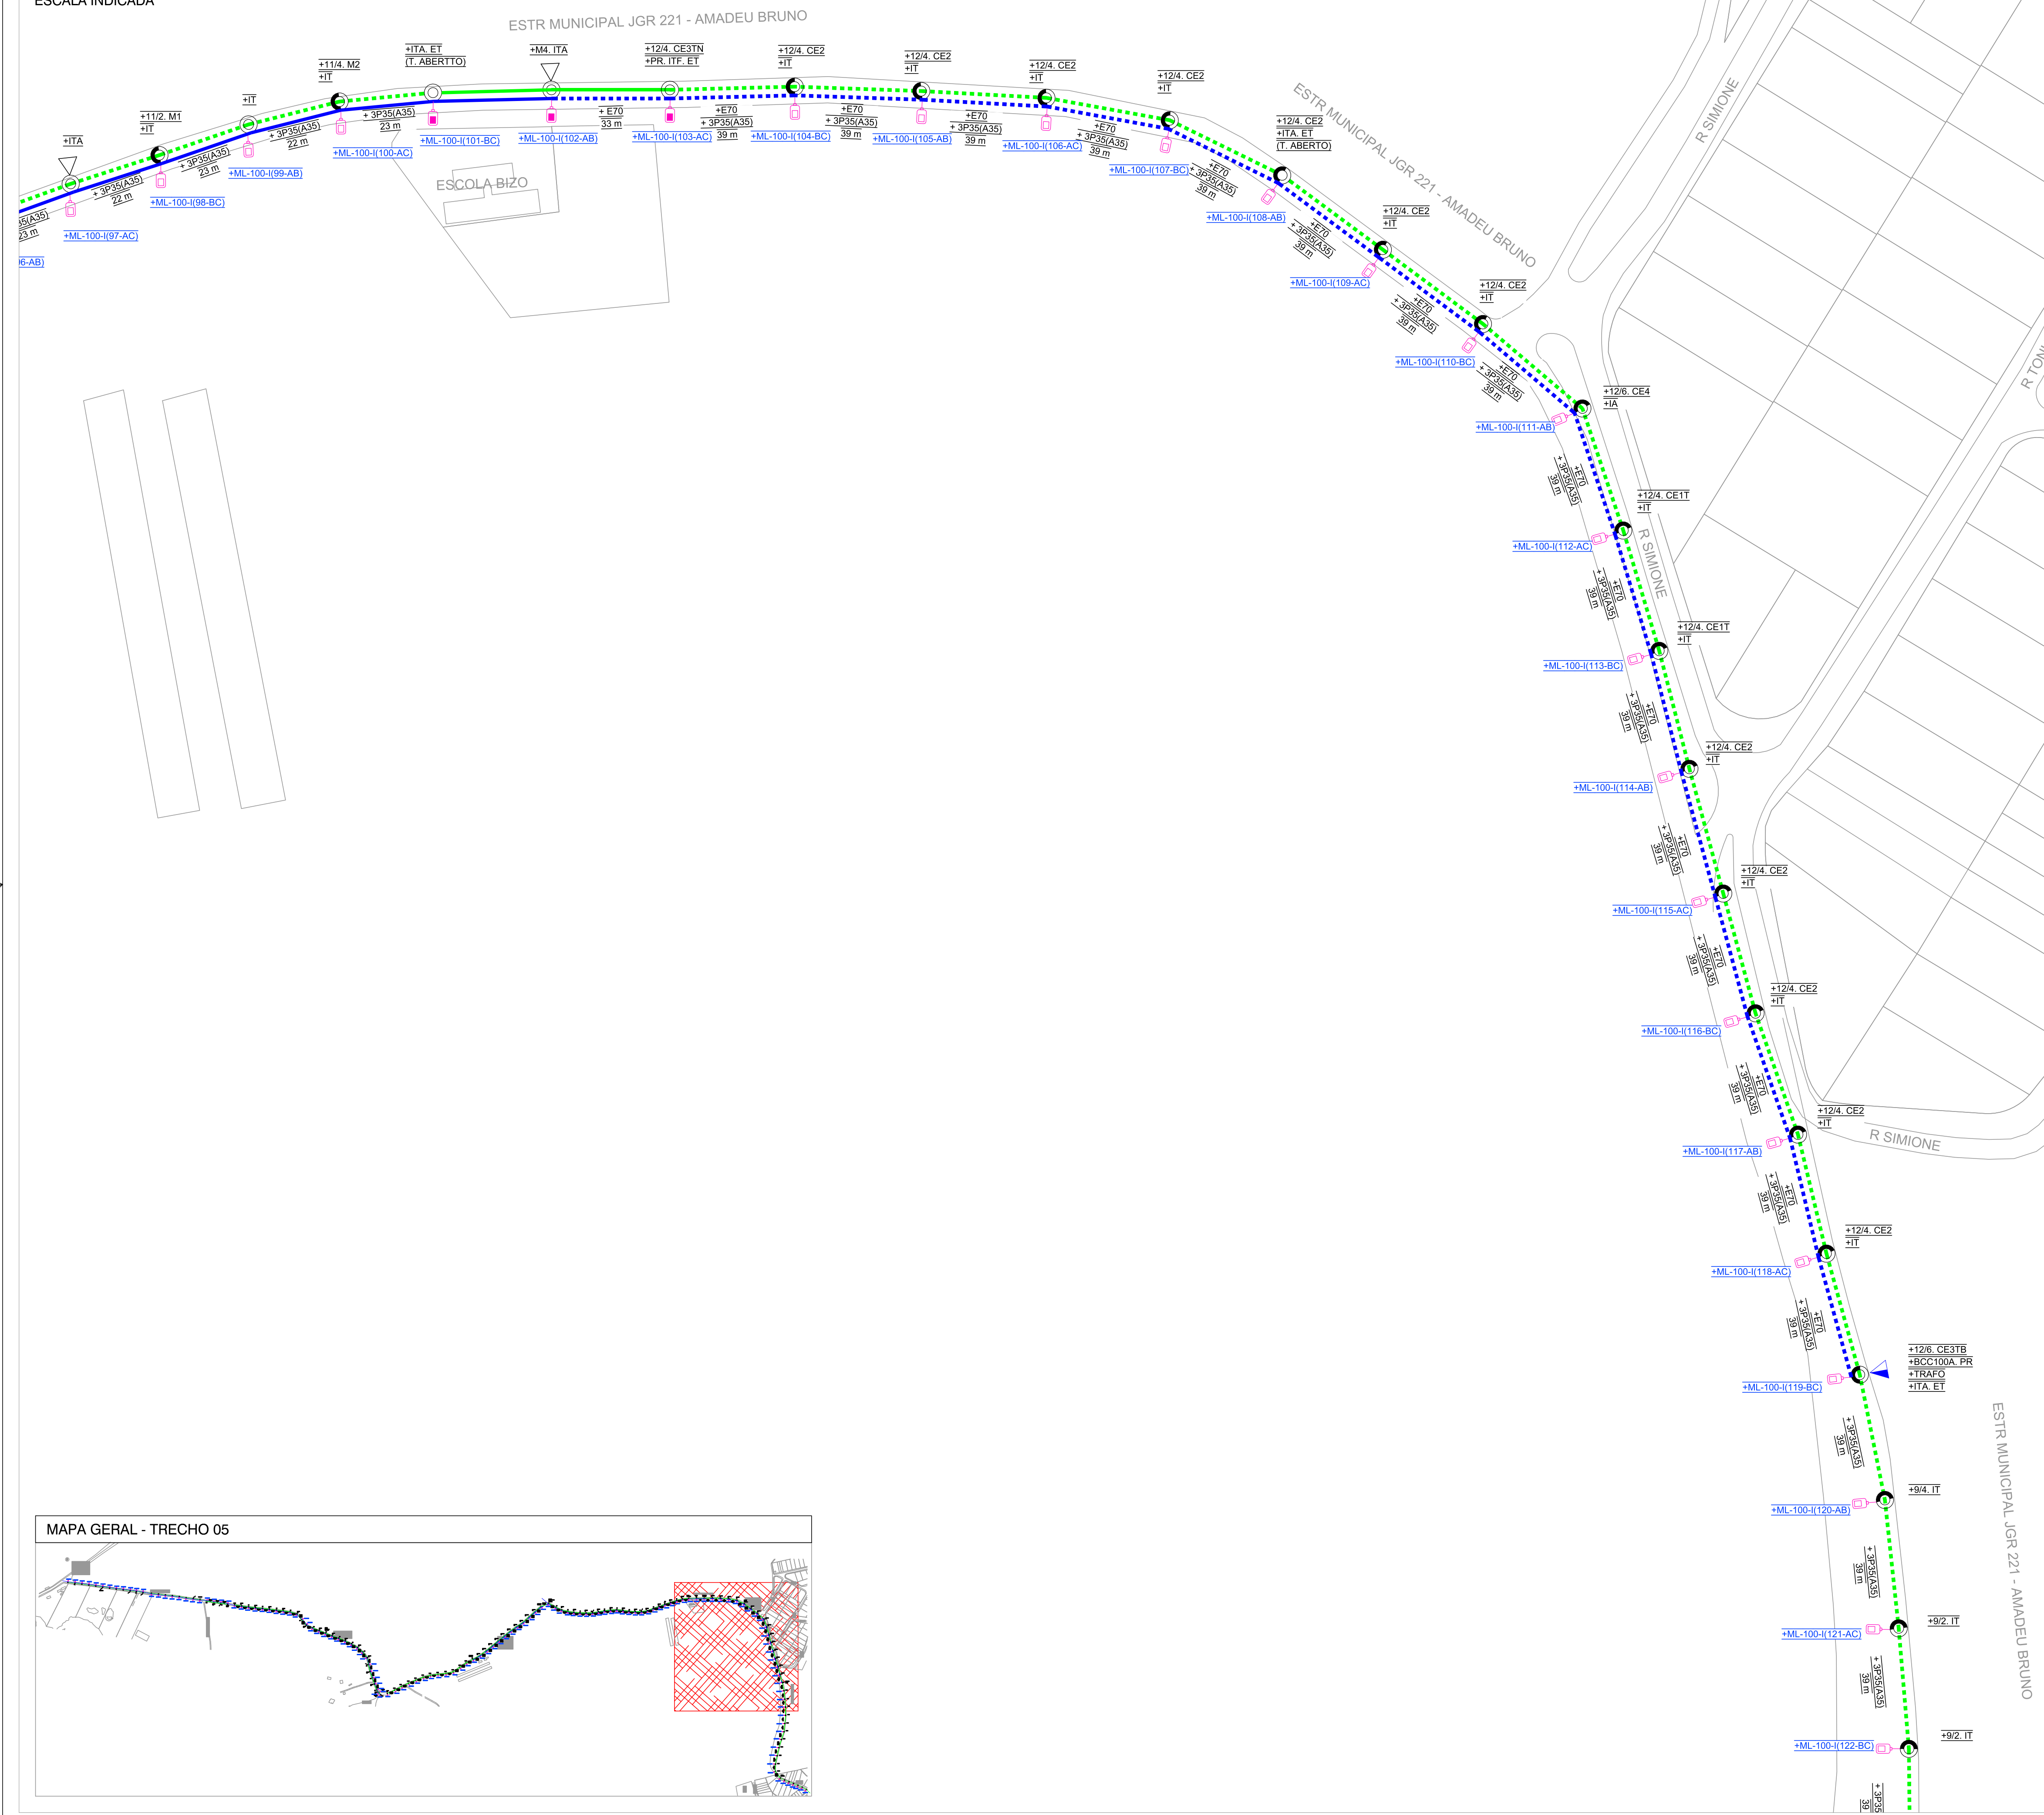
ESCALA INDICADA

ESTR MUNICIPAL JGR 221 - AMADEU BRUNO

+ITA
+11/2. M1
+IT
+IT
+11/4. M2
+IT
+ITA. ET
(T. ABERTTO)
+M4. ITA
+12/4. CE3TN
+PR. ITF. ET
+12/4. CE2
+IT
+12/4. CE2
+IT
+12/4. CE2
+IT
+12/4. CE2
+IT
+12/4. CE2
+ITA. ET
(T. ABERTO)
+12/4. CE2
+IT
+12/4. CE2
+IT
+12/6. CE4
+IA
+12/4. CE1T
+IT
+12/4. CE1T
+IT
+12/4. CE2
+IT
+12/4. CE2
+IT
+12/4. CE2
+IT
+12/4. CE2
+IT
+12/4. CE2
+IT
+12/6. CE3TB
+BCC100A. PR
+TRAFO
+ITA. ET
+9/4. IT
+9/2. IT
+9/2. IT

5(A35)
23 m
+ 3P35(A35)
22 m
+ 3P35(A35)
23 m
+ 3P35(A35)
22 m
+ 3P35(A35)
23 m
+ E70
33 m
+E70
+ 3P35(A35)
39 m
+E70
+ 3P35(A35)
39 m
+E70
+ 3P35(A35)
39 m
+E70
+ 3P35(A35)
39 m
+E70
+ 3P35(A35)
39 m

6-AB)
+ML-100-I(97-AC)
+ML-100-I(98-BC)
+ML-100-I(99-AB)
+ML-100-I(100-AC)
+ML-100-I(101-BC)
+ML-100-I(102-AB)
+ML-100-I(103-AC)
+ML-100-I(104-BC)
+ML-100-I(105-AB)
+ML-100-I(106-AC)
+ML-100-I(107-BC)
+ML-100-I(108-AB)
+ML-100-I(109-AC)
+ML-100-I(110-BC)
+ML-100-I(111-AB)
+ML-100-I(112-AC)
+ML-100-I(113-BC)
+ML-100-I(114-AB)
+ML-100-I(115-AC)
+ML-100-I(116-BC)
+ML-100-I(117-AB)
+ML-100-I(118-AC)
+ML-100-I(119-BC)
+ML-100-I(120-AB)
+ML-100-I(121-AC)
+ML-100-I(122-BC)

ESCOLA BIZO
ESTR MUNICIPAL JGR 221 - AMADEU BRUNO
R SIMIONE
R SIMIONE
R SIMIONE
R TON
ESTR MUNICIPAL JGR 221 - AMADEU BRUNO

MAPA GERAL - TRECHO 05